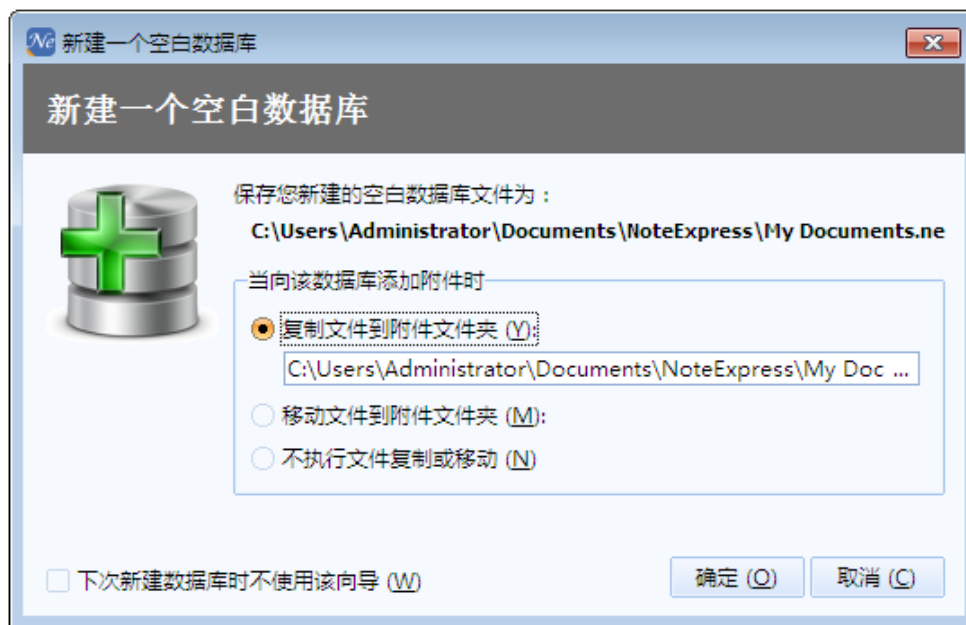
Ne 新建一个空白数据库

新建一个空白数据库

保存您新建的空白数据库文件为：

C:\Users\Administrator\Documents\NoteExpress\My Documents.ne

当向该数据库添加附件时

复制文件到附件文件夹 (Y):

C:\Users\Administrator\Documents\NoteExpress\My Doc ...

移动文件到附件文件夹 (M):

不执行文件复制或移动 (N)

下次新建数据库时不使用该向导 (W)

确定 (O)

取消 (C)